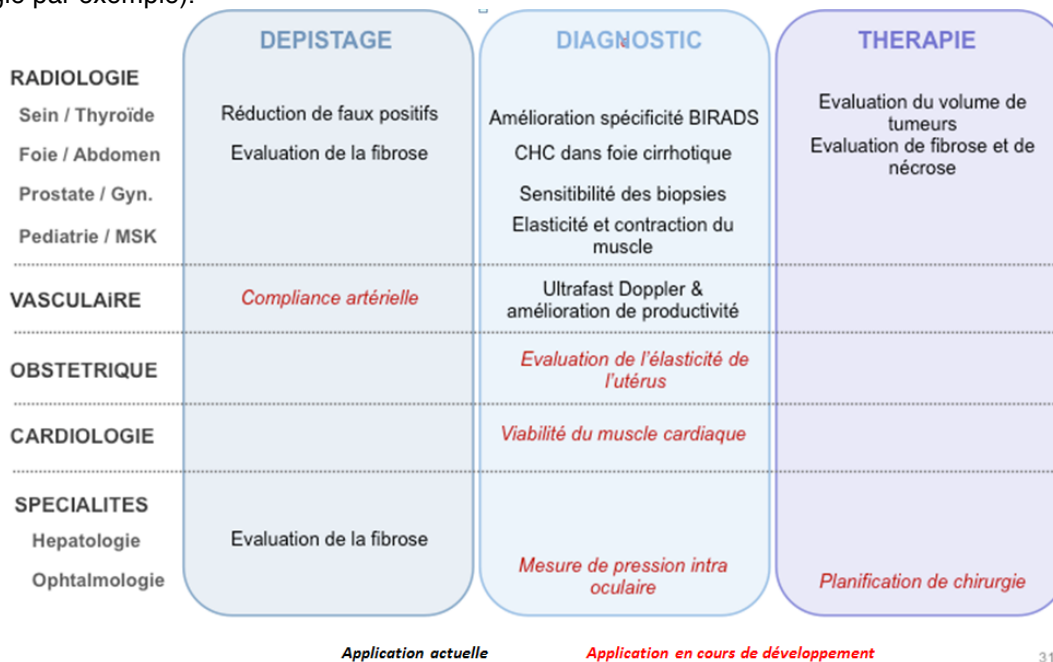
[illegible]gie par exemple).

| | DEPISTAGE | DIAGNOSTIC | THERAPIE |
|---|---|---|---|
| RADIOLOGIE | | | |
| Sein / Thyroïde | Réduction de faux positifs | Amélioration spécificité BIRADS | Evaluation du volume de tumeurs |
| Foie / Abdomen | Evaluation de la fibrose | CHC dans foie cirrhotique | Evaluation de fibrose et de nécrose |
| Prostate / Gyn. | | Sensibilité des biopsies | |
| Pediatrie / MSK | | Elasticité et contraction du muscle | |
| VASCULAiRE | Compliance artérielle | Ultrafast Doppler & amélioration de productivité | |
| OBSTETRIQUE | | Evaluation de l'élasticité de l'utérus | |
| CARDIOLOGIE | | Viabilité du muscle cardiaque | |
| SPECIALITES | | | |
| Hepatologie | Evaluation de la fibrose | | |
| Ophtalmologie | | Mesure de pression intra oculaire | Planification de chirurgie |

Application actuelle

Application en cours de développement

31